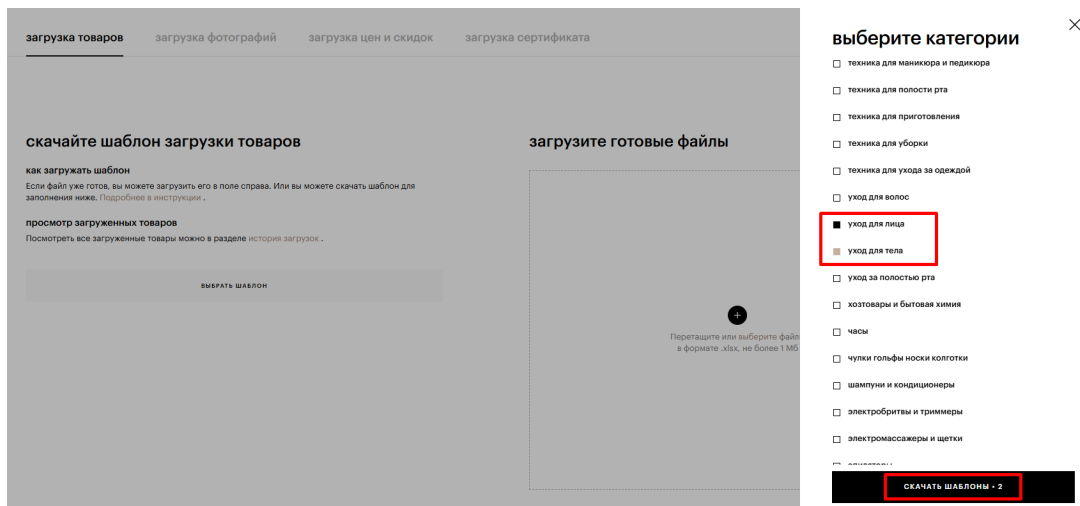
загрузка товаров загрузка фотографий загрузка цен и скидок загрузка сертификата

скачайте шаблон загрузки товаров

как загружать шаблон

Если файл уже готов, вы можете загрузить его в поле справа. Или вы можете скачать шаблон для заполнения ниже. Подробнее в инструкции .

просмотр загруженных товаров

Посмотреть все загруженные товары можно в разделе история загрузок .

ВЫБРАТЬ ШАБЛОН

загрузите готовые файлы

Перетащите или выберите файл в формате .xlsx, не более 1 Мб

выберите категории

техника для маникюра и педикюра

техника для полости рта

техника для приготовления

техника для уборки

техника для ухода за одеждой

уход для волос

уход для лица

уход для тела

уход за полостью рта

хозтовары и бытовая химия

часы

чулки гольфы носки колготки

шампуни и кондиционеры

электробритвы и триммеры

электромассажеры и щетки

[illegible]

СКАЧАТЬ ШАБЛОНЫ • 2